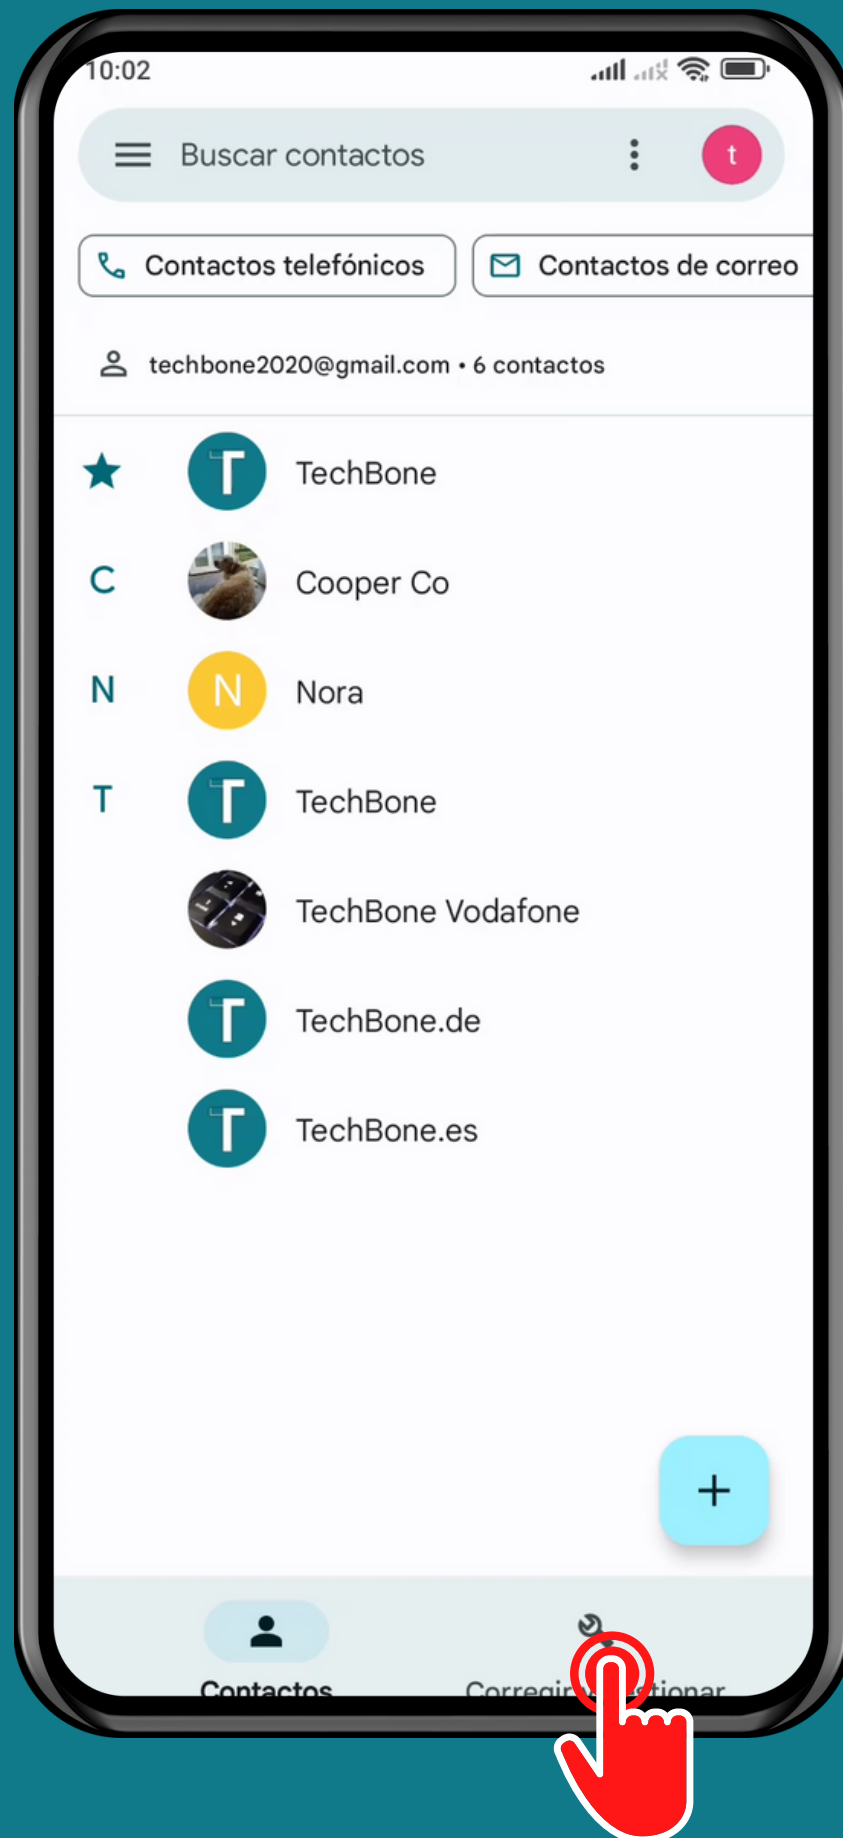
10:02

Buscar contactos

t

Contactos telefónicos

Contactos de correo

techbone2020@gmail.com • 6 contactos

TechBone

C

Cooper Co

N

N

Nora

T

TechBone

TechBone Vodafone

TechBone.de

TechBone.es

+

Contactos

Corregir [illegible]stionar